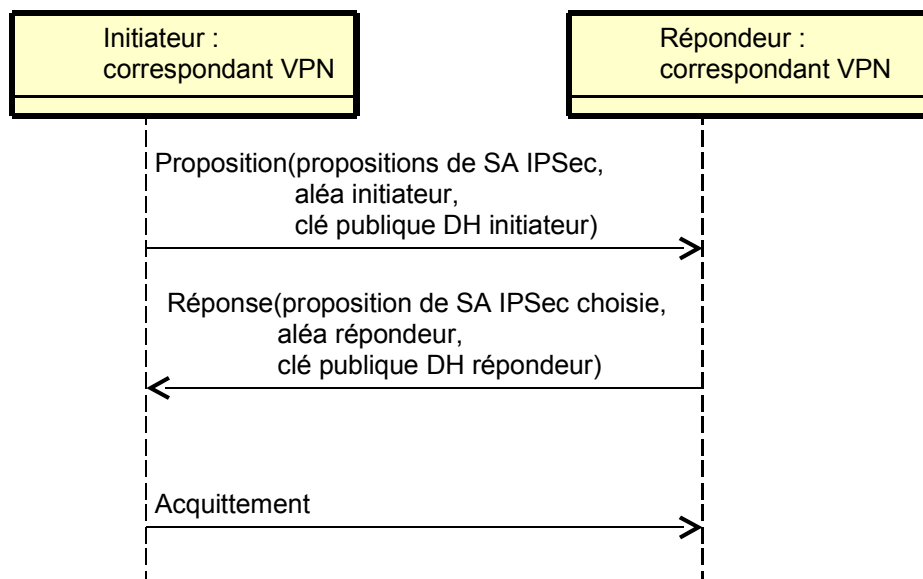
Initiateur :
correspondant VPN

Répondeur :
correspondant VPN

Proposition(propositions de SA IPSec,
aléa initiateur,
clé publique DH initiateur)

Réponse(proposition de SA IPSec choisie,
aléa répondeur,
clé publique DH répondeur)

Acquittement